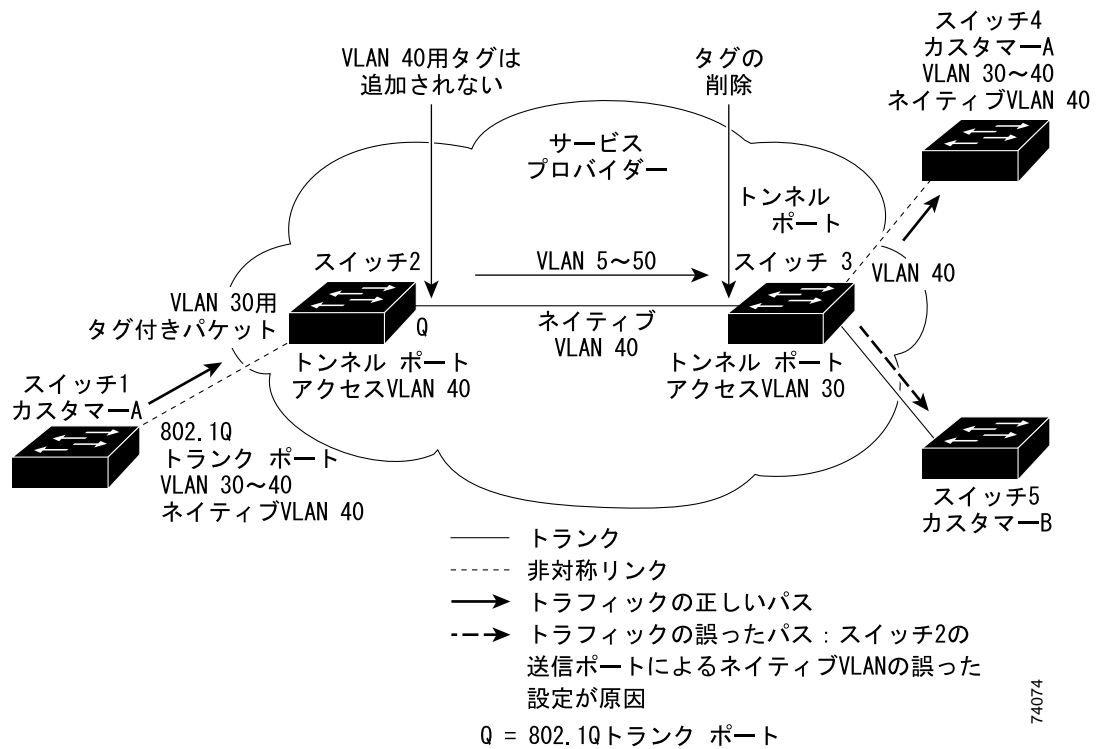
VLAN 40用タグは
追加されない

タグの
削除

スイッチ4
カスタマーA
VLAN 30～40
ネイティブVLAN 40

サービス
プロバイダー

トンネル
ポート

スイッチ2

VLAN 5～50

スイッチ 3

VLAN 40

VLAN 30用
タグ付きパケット

Q

ネイティブ
VLAN 40

トンネル ポート
アクセスVLAN 40

トンネル ポート
アクセスVLAN 30

スイッチ1
カスタマーA

802.1Q
トランク ポート
VLAN 30～40
ネイティブVLAN 40

スイッチ5
カスタマーB

トランク
非対称リンク
トラフィックの正しいパス
トラフィックの誤ったパス：スイッチ2の送信ポートによるネイティブVLANの誤った設定が原因

Q = 802.1Qトランク ポート

74074